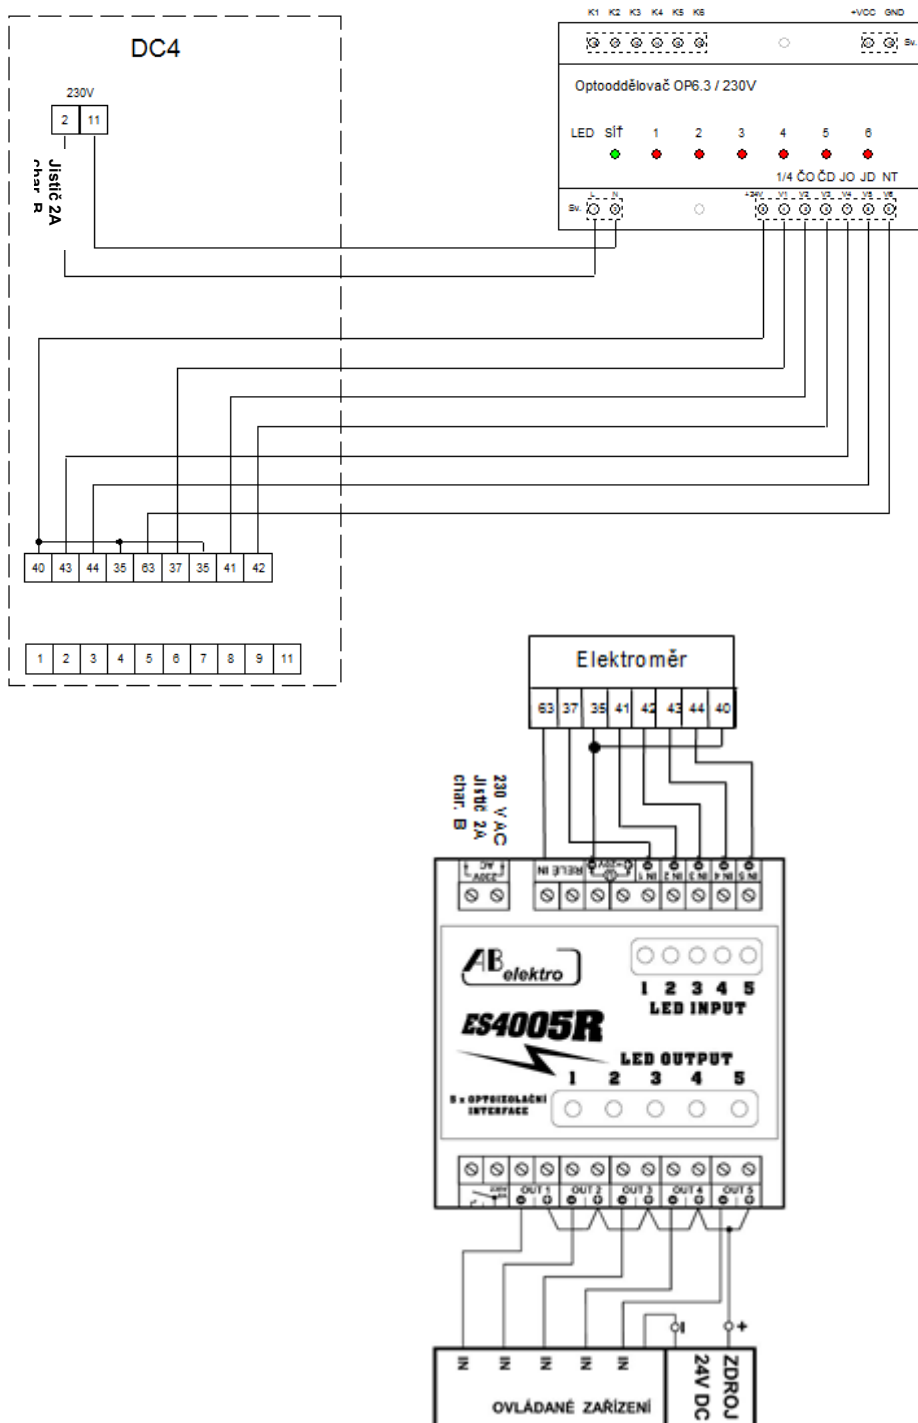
DC4

230V
2 11
Jistič 2A
char. B

K1 K2 K3 K4 K5 K6 +VCC GND
Sv.
Optoodděl​ovač OP6.3 / 230V
LED SÍŤ 1 2 3 4 5 6
1/4 ČO ČD JO JD NT
Sv. L N +24V V1 V2 V3 V4 V5 V6

| 40 | 43 | 44 | 35 | 63 | 37 | 35 | 41 | 42 |
|---|---|---|---|---|---|---|---|---|

| 1 | 2 | 3 | 4 | 5 | 6 | 7 | 8 | 9 | 11 |
|---|---|---|---|---|---|---|---|---|---|

Elektroměr
| 63 | 37 | 35 | 41 | 42 | 43 | 44 | 40 |
|---|---|---|---|---|---|---|---|

230 V AC
Jistič 2A
char. B

230V AC RELE IN +24V IN 1 IN 2 IN 3 IN 4 IN 5

ABelektro
ES4005R
1 2 3 4 5
LED INPUT
LED OUTPUT
1 2 3 4 5
5 x OPTOIZOLAČNÍ INTERFACE

OUT 1 OUT 2 OUT 3 OUT 4 OUT 5

IN IN IN IN IN
OVLÁDANÉ ZAŘÍZENÍ
- +
ZDROJ 24V DC